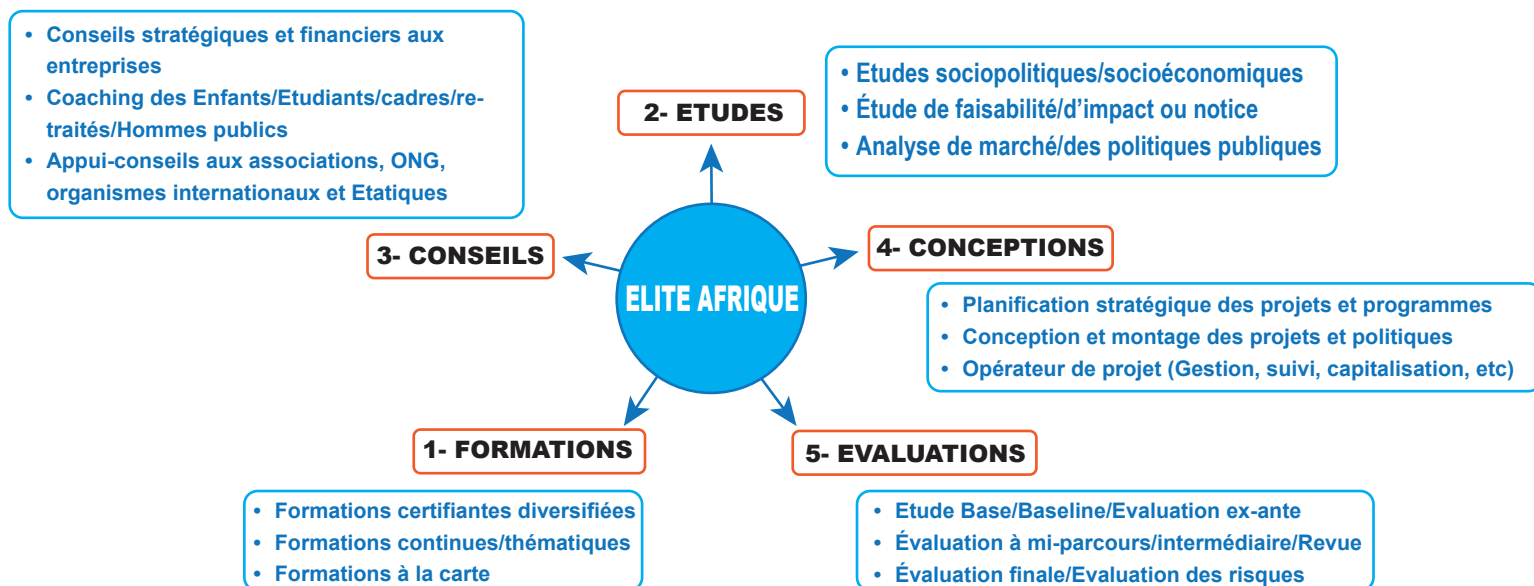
• Conseils stratégiques et financiers aux entreprises
• Coaching des Enfants/Etudiants/cadres/retraités/Hommes publics
• Appui-conseils aux associations, ONG, organismes internationaux et Etatiques

2- ETUDES

• Etudes sociopolitiques/socioéconomiques
• Étude de faisabilité/d'impact ou notice
• Analyse de marché/des politiques publiques

3- CONSEILS

ELITE AFRIQUE

4- CONCEPTIONS

• Planification stratégique des projets et programmes
• Conception et montage des projets et politiques
• Opérateur de projet (Gestion, suivi, capitalisation, etc)

1- FORMATIONS

5- EVALUATIONS

• Formations certifiantes diversifiées
• Formations continues/thématiques
• Formations à la carte

• Etude Base/Baseline/Evaluation ex-ante
• Évaluation à mi-parcours/intermédiaire/Revue
• Évaluation finale/Evaluation des risques